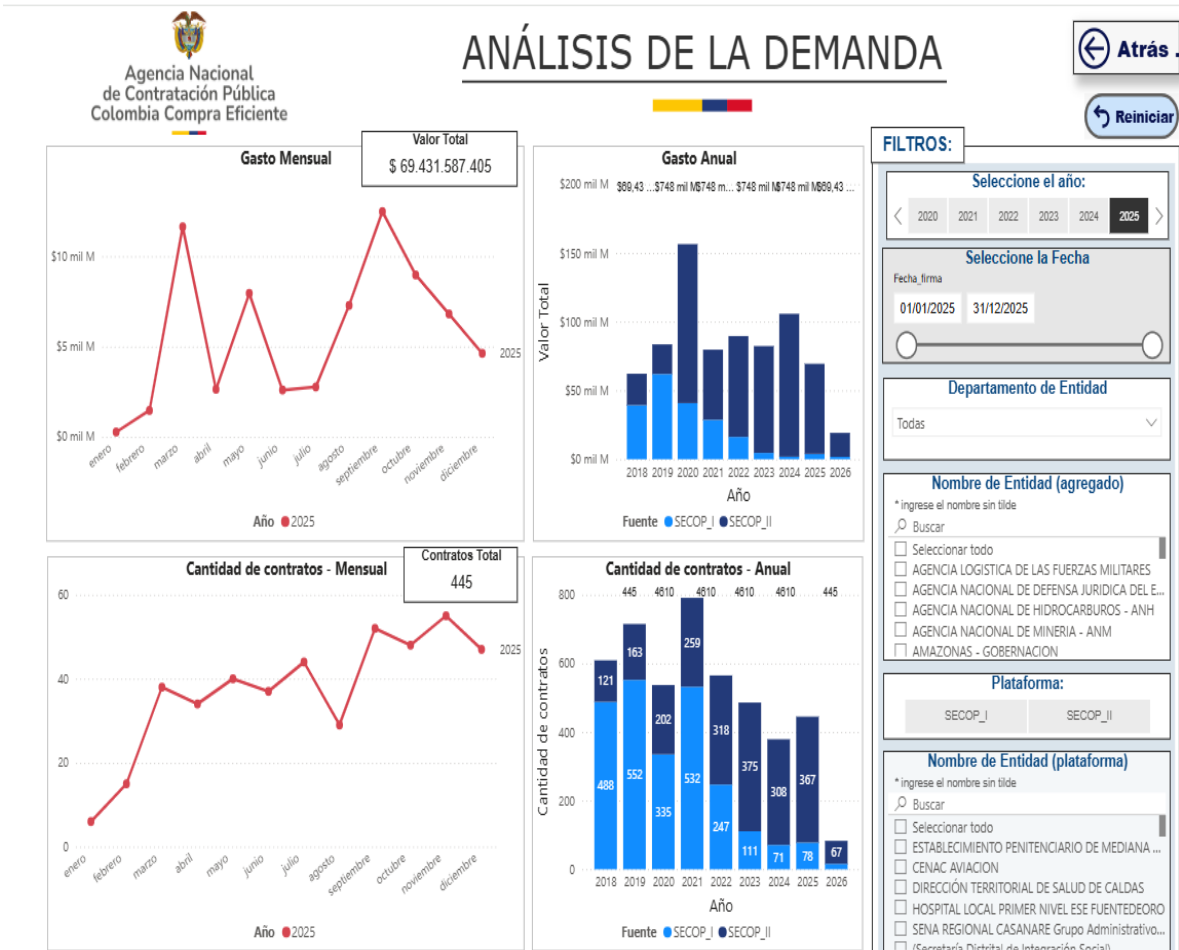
Agencia Nacional de Contratación Pública Colombia Compra Eficiente

ANÁLISIS DE LA DEMANDA

Atrás .

Reiniciar

FILTROS:

Gasto Mensual

Valor Total
$ 69.431.587.405

$10 mil M
$5 mil M
$0 mil M

enero febrero marzo abril mayo junio julio agosto septiembre octubre noviembre diciembre

2025

Año ● 2025

Gasto Anual

$200 mil M
$150 mil M
$100 mil M
$50 mil M
$0 mil M

$69,43 ... $748 mil M$748 m... $748 mil M$748 mil M$69,43 ...

Valor Total

2018 2019 2020 2021 2022 2023 2024 2025 2026

Año

Fuente ● SECOP_I ● SECOP_II

Seleccione el año:

2020 2021 2022 2023 2024 2025

Seleccione la Fecha

Fecha_firma

01/01/2025 31/12/2025

Departamento de Entidad

Todas

Nombre de Entidad (agregado)

* ingrese el nombre sin tilde

Buscar

Seleccionar todo
AGENCIA LOGISTICA DE LAS FUERZAS MILITARES
AGENCIA NACIONAL DE DEFENSA JURIDICA DEL E...
AGENCIA NACIONAL DE HIDROCARBUROS - ANH
AGENCIA NACIONAL DE MINERIA - ANM
AMAZONAS - GOBERNACION

Cantidad de contratos - Mensual

Contratos Total
445

60
40
20
0

enero febrero marzo abril mayo junio julio agosto septiembre octubre noviembre diciembre

2025

Año ● 2025

Cantidad de contratos - Anual

445 4610 4610 4610 4610 4610 445

800
600
400
200
0

Cantidad de contratos

121 163 202 259 318 375 308 367 67
488 552 335 532 247 111 71 78

2018 2019 2020 2021 2022 2023 2024 2025 2026

Año

Fuente ● SECOP_I ● SECOP_II

Plataforma:

SECOP_I SECOP_II

Nombre de Entidad (plataforma)

* ingrese el nombre sin tilde

Buscar

Seleccionar todo
ESTABLECIMIENTO PENITENCIARIO DE MEDIANA ...
CENAC AVIACION
DIRECCIÓN TERRITORIAL DE SALUD DE CALDAS
HOSPITAL LOCAL PRIMER NIVEL ESE FUENTEDEORO
SENA REGIONAL CASANARE Grupo Administrativo...
(Secretaría Distrital de Integración Social)